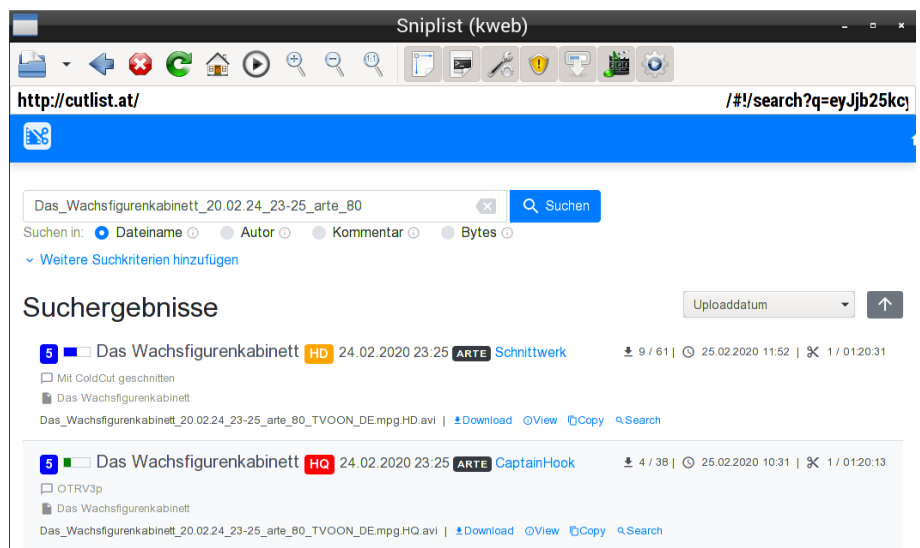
Sniplist (kweb)

http://cutlist.at/ /#!/search?q=eyJjb25kcy

Das_Wachsfigurenkabinett_20.02.24_23-25_arte_80

Suchen

Suchen in: Dateiname Autor Kommentar Bytes

Weitere Suchkriterien hinzufügen

Suchergebnisse

Uploaddatum

5 Das Wachsfigurenkabinett HD 24.02.2020 23:25 ARTE Schnittwerk 9 / 61 | 25.02.2020 11:52 | 1 / 01:20:31

Mit ColdCut geschnitten

Das Wachsfigurenkabinett

Das_Wachsfigurenkabinett_20.02.24_23-25_arte_80_TVOON_DE.mpg.HD.avi | Download View Copy Search

5 Das Wachsfigurenkabinett HQ 24.02.2020 23:25 ARTE CaptainHook 4 / 38 | 25.02.2020 10:31 | 1 / 01:20:13

OTRV3p

Das Wachsfigurenkabinett

Das_Wachsfigurenkabinett_20.02.24_23-25_arte_80_TVOON_DE.mpg.HQ.avi | Download View Copy Search